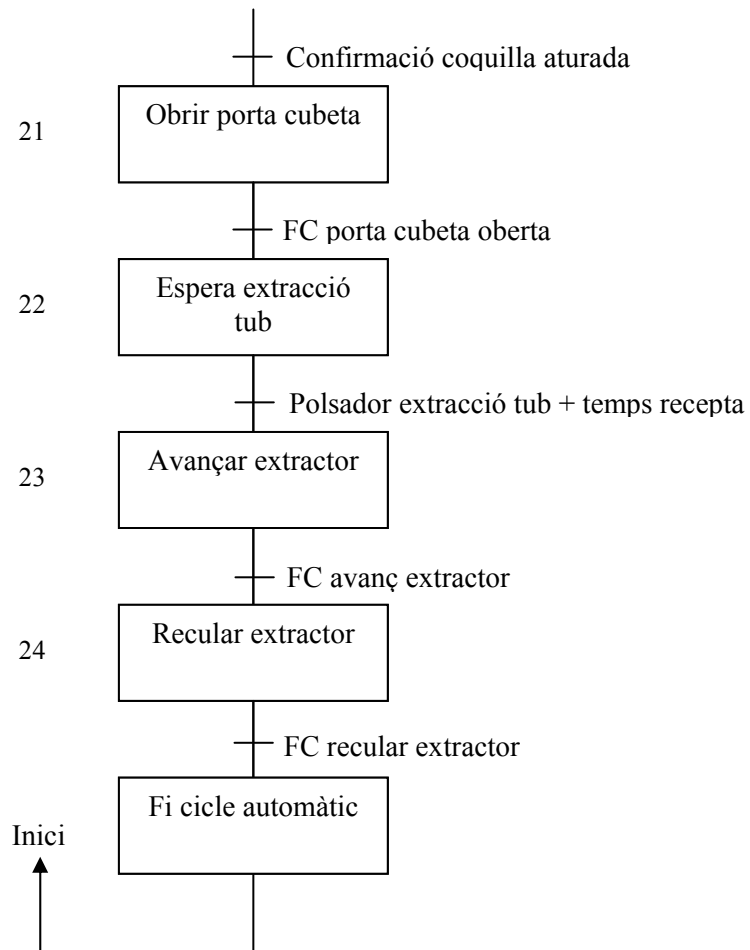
Confirmació coquilla aturada

21 Obrir porta cubeta

FC porta cubeta oberta

22 Espera extracció tub

Polsador extracció tub + temps recepta

23 Avançar extractor

FC avanç extractor

24 Recular extractor

FC recular extractor

Fi cicle automàtic

Inici